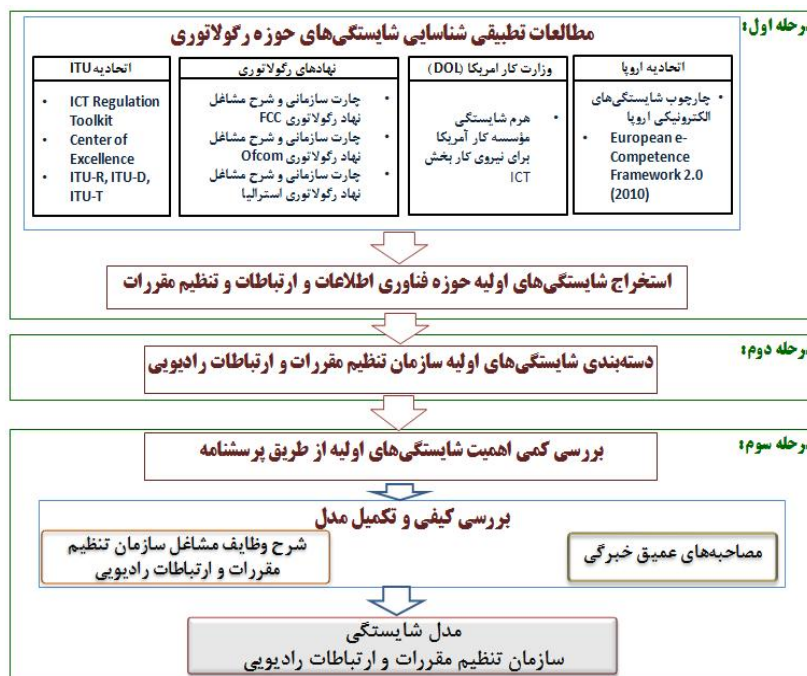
رحله اول:

مطالعات تطبیقی شناسایی شایستگی‌های حوزه رگولاتوری

| اتحادیه اروپا | وزارت کار امریکا (DOL) | نهادهای رگولاتوری | اتحادیه ITU |
|---|---|---|---|
| • چارچوب شایستگی‌های الکترونیکی اروپا • European e-Competence Framework 2.0 (2010) | • هرم شایستگی مؤسسه کار آمریکا برای نیروی کار بخش ICT | • چارت سازمانی و شرح مشاغل نهاد رگولاتوری FCC • چارت سازمانی و شرح مشاغل نهاد رگولاتوری Ofcom • چارت سازمانی و شرح مشاغل نهاد رگولاتوری استرالیا | • ICT Regulation Toolkit • Center of Excellence • ITU-R, ITU-D, ITU-T |

استخراج شایستگی‌های اولیه حوزه فناوری اطلاعات و ارتباطات و تنظیم مقررات

رحله دوم:

دسته‌بندی شایستگی‌های اولیه سازمان تنظیم مقررات و ارتباطات رادیویی

رحله سوم:

بررسی کمی اهمیت شایستگی‌های اولیه از طریق پرسشنامه

بررسی کیفی و تکمیل مدل

شرح وظایف مشاغل سازمان تنظیم مقررات و ارتباطات رادیویی

مصاحبه‌های عمیق خبرگی

مدل شایستگی سازمان تنظیم مقررات و ارتباطات رادیویی